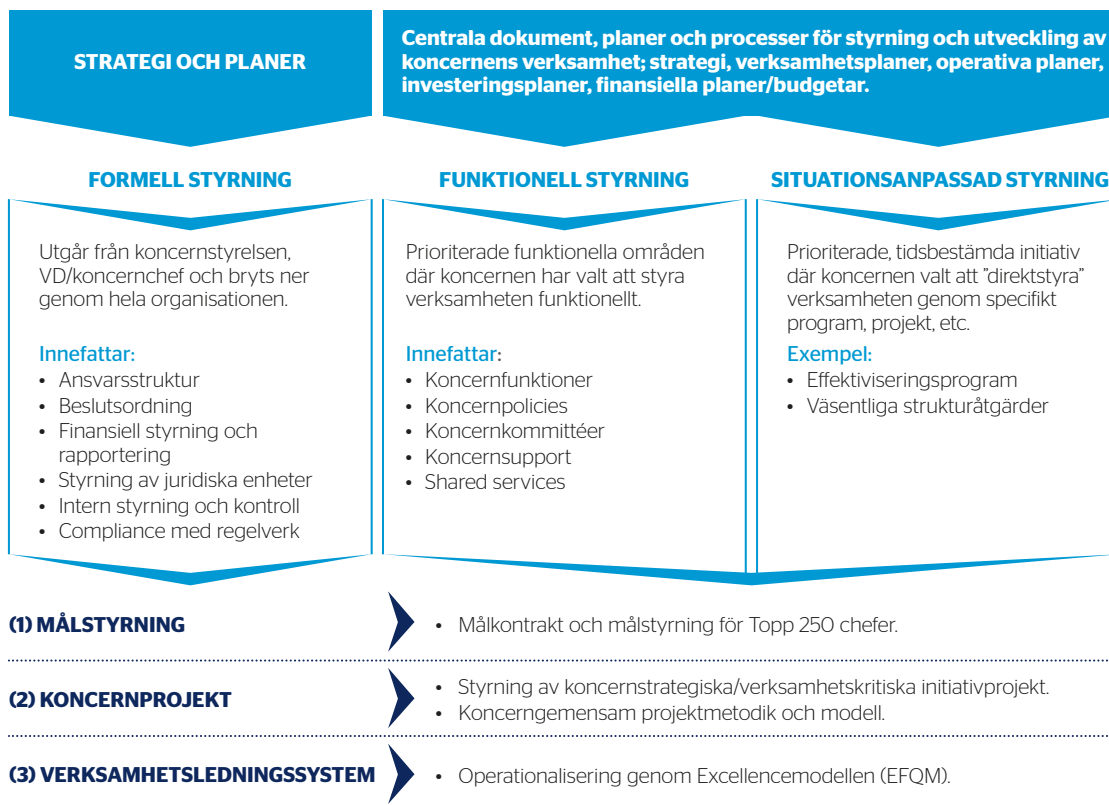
STRATEGI OCH PLANER

Centrala dokument, planer och processer för styrning och utveckling av koncernens verksamhet; strategi, verksamhetsplaner, operativa planer, investeringsplaner, finansiella planer/budgetar.

FORMELL STYRNING

Utgår från koncernstyrelsen, VD/koncernchef och bryts ner genom hela organisationen.

Innefattar:
• Ansvarsstruktur
• Beslutsordning
• Finansiell styrning och rapportering
• Styrning av juridiska enheter
• Intern styrning och kontroll
• Compliance med regelverk

FUNKTIONELL STYRNING

Prioriterade funktionella områden där koncernen har valt att styra verksamheten funktionellt.

Innefattar:
• Koncernfunktioner
• Koncernpolicies
• Koncernkommittéer
• Koncernsupport
• Shared services

SITUATIONSANPASSAD STYRNING

Prioriterade, tidsbestämda initiativ där koncernen valt att "direktstyra" verksamheten genom specifikt program, projekt, etc.

Exempel:
• Effektiviseringsprogram
• Väsentliga strukturåtgärder

(1) MÅLSTYRNING
• Målkontrakt och målstyrning för Topp 250 chefer.

(2) KONCERNPROJEKT
• Styrning av koncernstrategiska/verksamhetskritiska initiativprojekt.
• Koncerngemensam projektmetodik och modell.

(3) VERKSAMHETSLEDNINGSSYSTEM
• Operationalisering genom Excellencemodellen (EFQM).